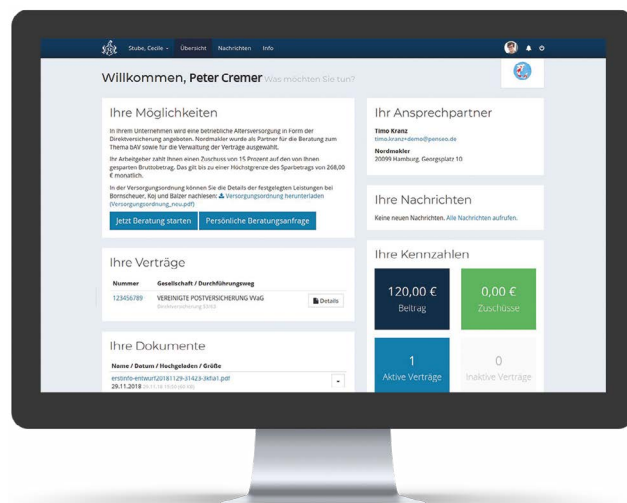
Stube, Cecile · Übersicht Nachrichten Info

Willkommen, Peter Cremer Was möchten Sie tun?

Ihre Möglichkeiten

In Ihrem Unternehmen wird eine betriebliche Altersversorgung in Form der Direktversicherung angeboten. Nordmakler wurde als Partner für die Beratung zum Thema bAV sowie für die Verwaltung der Verträge ausgewählt.

Ihr Arbeitgeber zahlt Ihnen einen Zuschuss von 15 Prozent auf den von Ihnen gesparten Bruttobetrag. Das gilt bis zu einer Höchstgrenze des Sparbetrags von 268,00 € monatlich.

In der Versorgungsordnung können Sie die Details der festgelegten Leistungen bei Bornscheuer, Koj und Balzer nachlesen: Versorgungsordnung herunterladen (Versorgungsordnung_neu.pdf)

Jetzt Beratung starten Persönliche Beratungsanfrage

Ihre Verträge

| Nummer | Gesellschaft / Durchführungsweg | |
|---|---|---|
| 123456789 | VEREINIGTE POSTVERSICHERUNG VVaG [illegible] | Details |

Ihre Dokumente

Name / Datum / Hochgeladen / Größe

erstinfo-entwurf20181129-31423-3kfia1.pdf
29.11.2018 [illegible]

Ihr Ansprechpartner

Timo Kranz
timo.kranz+demo@penseo.de

Nordmakler
20099 Hamburg, Georgsplatz 10

Ihre Nachrichten

Keine neuen Nachrichten. Alle Nachrichten aufrufen.

Ihre Kennzahlen

120,00 €
Beitrag

0,00 €
Zuschüsse

1
Aktive Verträge

0
Inaktive Verträge